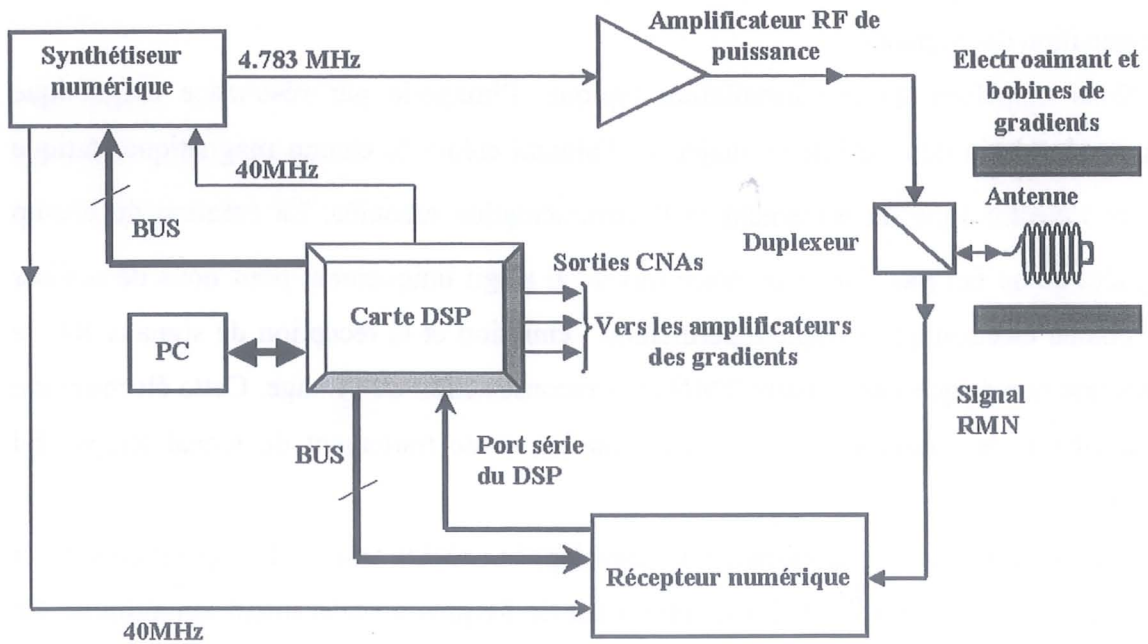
Synthétiseur numérique

4.783 MHz

Amplificateur RF de puissance

Electroaimant et bobines de gradients

40MHz

BUS

Antenne

Duplexeur

Sorties CNAs

Carte DSP

Vers les amplificateurs des gradients

PC

Signal RMN

BUS

Port série du DSP

Récepteur numérique

40MHz